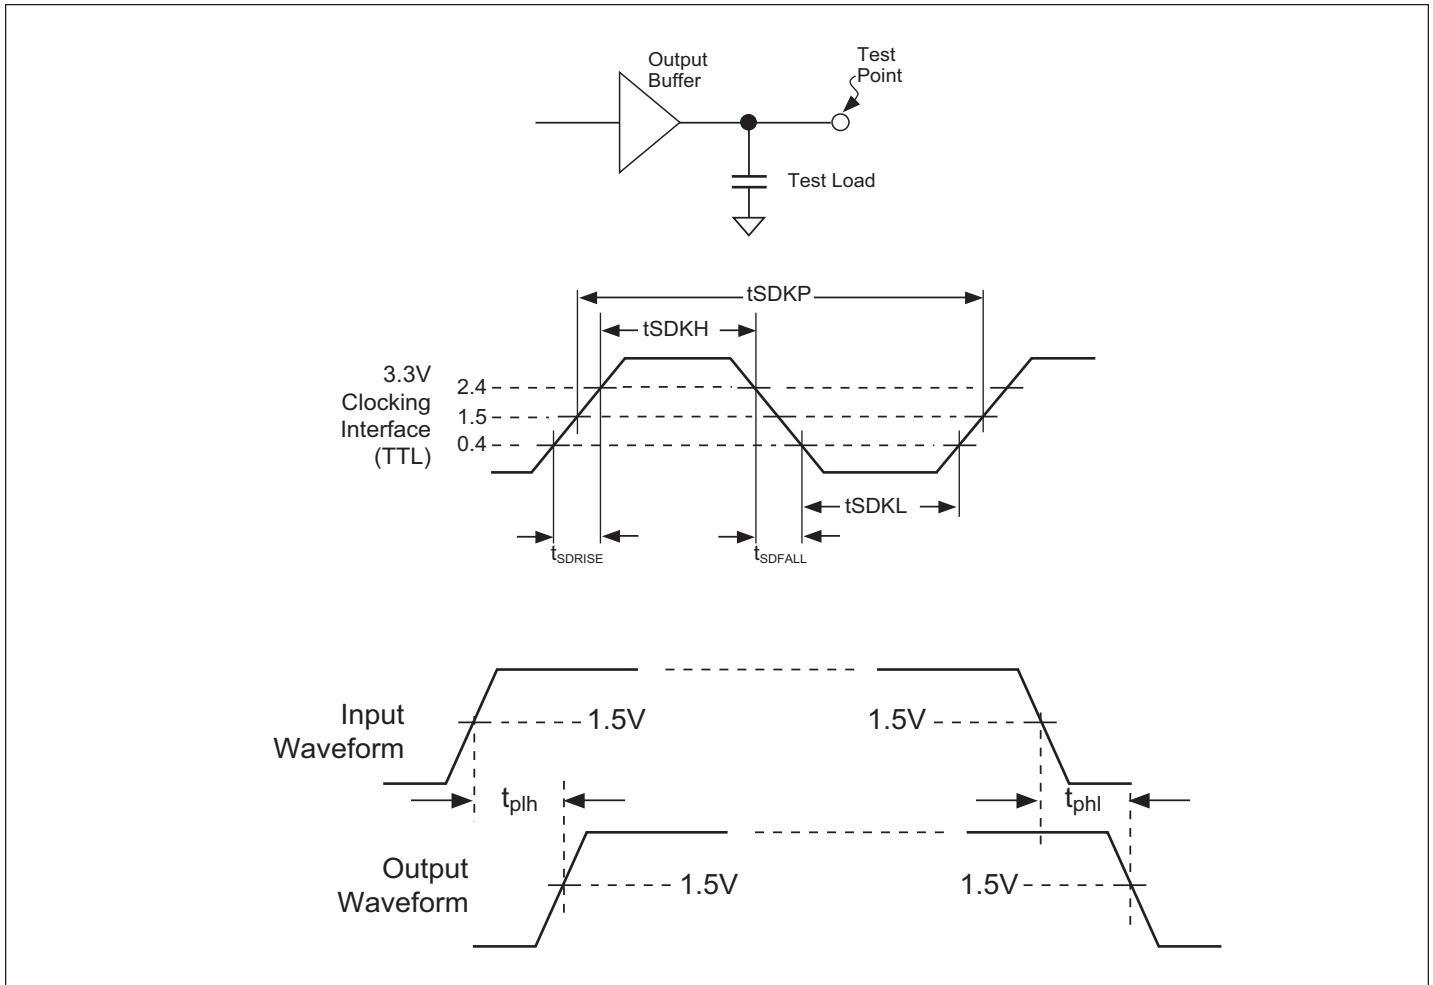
Output Buffer

Test Point

Test Load

tSDKP

tSDKH

3.3V Clocking Interface (TTL)

2.4

1.5

0.4

tSDKL

$t_{SDRISE}$

$t_{SDFALL}$

Input Waveform

1.5V

1.5V

$t_{plh}$

$t_{phl}$

Output Waveform

1.5V

1.5V